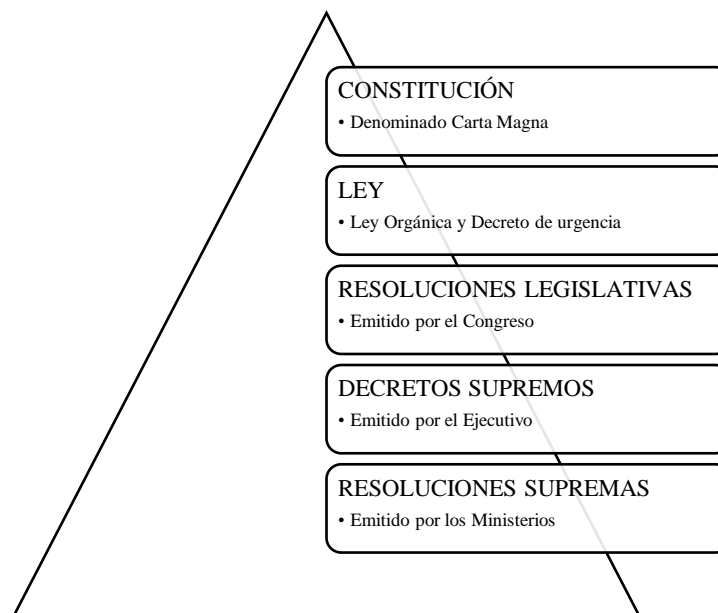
CONSTITUCIÓN
• Denominado Carta Magna

LEY
• Ley Orgánica y Decreto de urgencia

RESOLUCIONES LEGISLATIVAS
• Emitido por el Congreso

DECRETOS SUPREMOS
• Emitido por el Ejecutivo

RESOLUCIONES SUPREMAS
• Emitido por los Ministerios